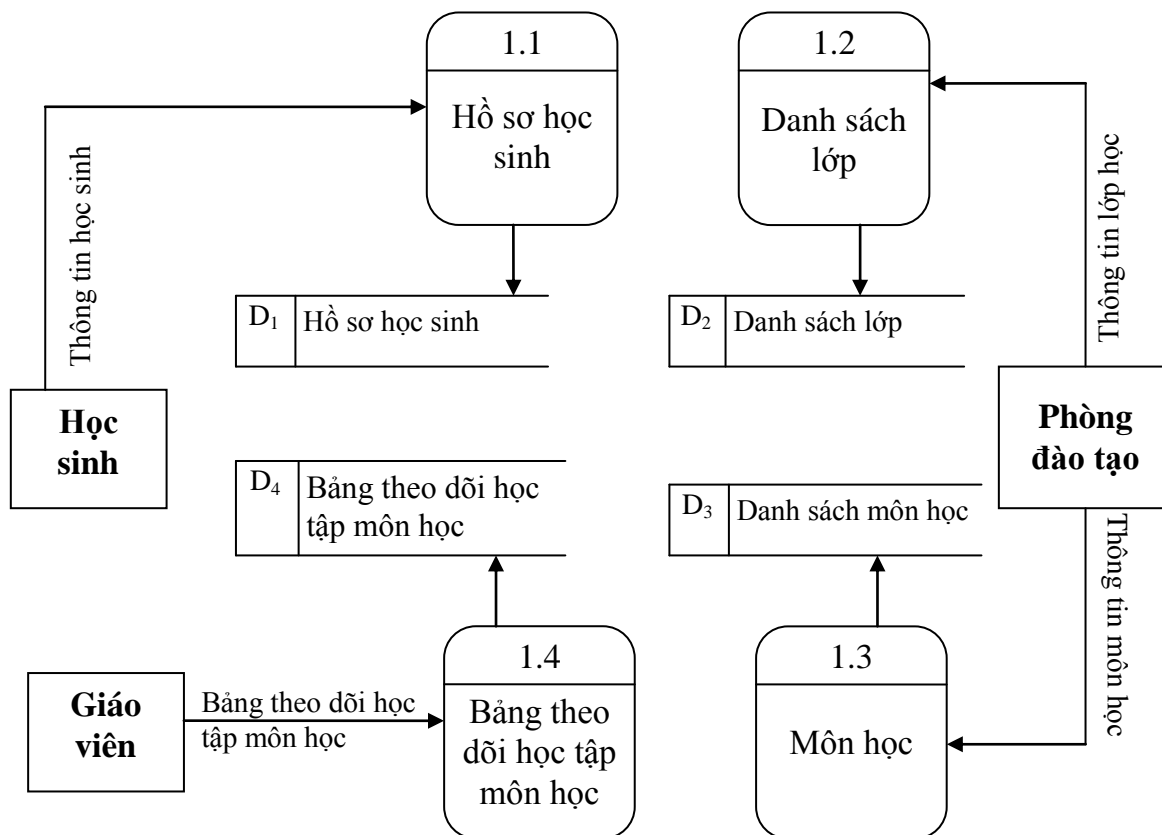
1.1
Hồ sơ học sinh

1.2
Danh sách lớp

Thông tin học sinh

Thông tin lớp học

$D_1$ Hồ sơ học sinh

$D_2$ Danh sách lớp

Học sinh

Phòng đào tạo

$D_4$ Bảng theo dõi học tập môn học

$D_3$ Danh sách môn học

Thông tin môn học

Giáo viên

Bảng theo dõi học tập môn học

1.4
Bảng theo dõi học tập môn học

1.3
Môn học